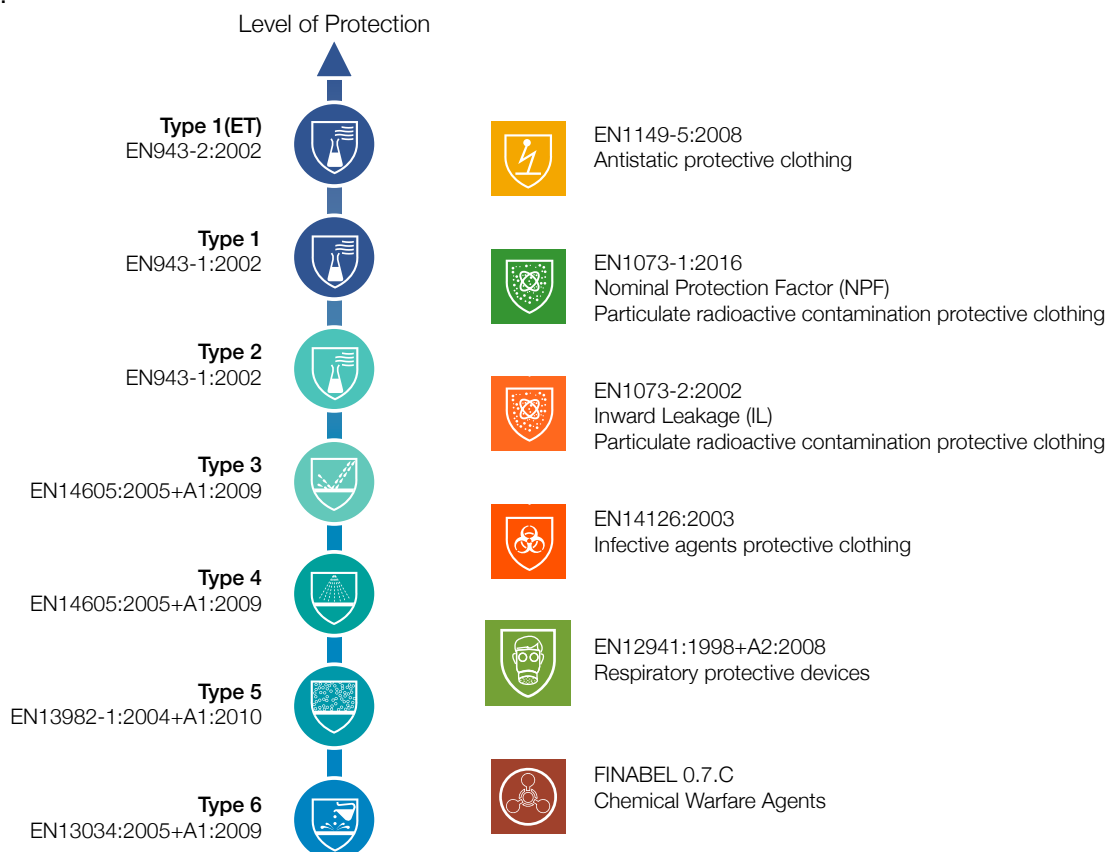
Level of Protection

Type 1(ET)
EN943-2:2002

Type 1
EN943-1:2002

Type 2
EN943-1:2002

Type 3
EN14605:2005+A1:2009

Type 4
EN14605:2005+A1:2009

Type 5
EN13982-1:2004+A1:2010

Type 6
EN13034:2005+A1:2009

EN1149-5:2008
Antistatic protective clothing

EN1073-1:2016
Nominal Protection Factor (NPF)
Particulate radioactive contamination protective clothing

EN1073-2:2002
Inward Leakage (IL)
Particulate radioactive contamination protective clothing

EN14126:2003
Infective agents protective clothing

EN12941:1998+A2:2008
Respiratory protective devices

FINABEL 0.7.C
Chemical Warfare Agents